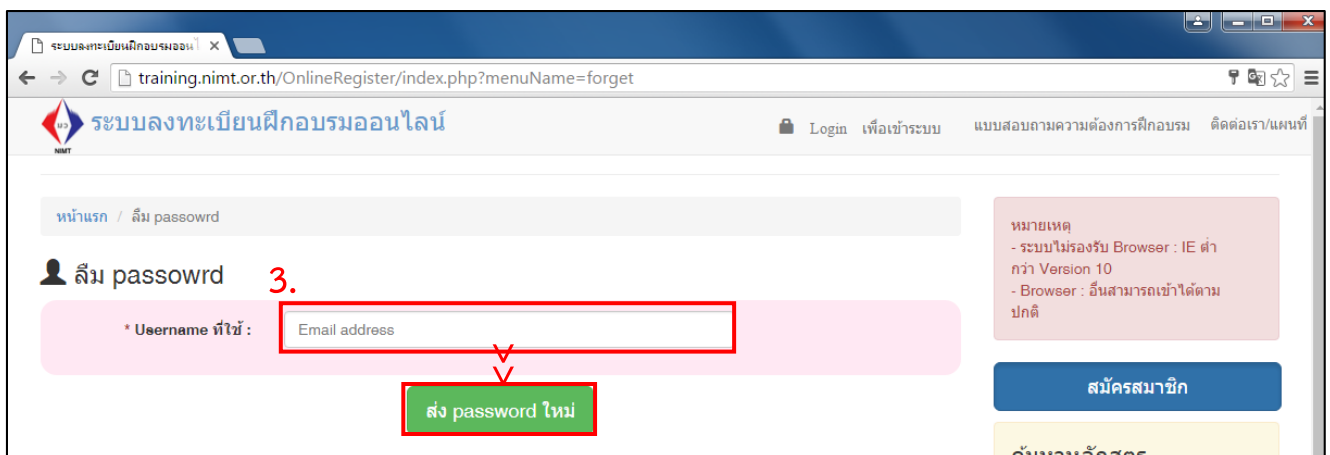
ระบบลงทะเบียนฝึกอบรมออนไ ×

training.nimt.or.th/OnlineRegister/index.php?menuName=forget

NIMT ระบบลงทะเบียนฝึกอบรมออนไลน์

Login เพื่อเข้าระบบ แบบสอบถามความต้องการฝึกอบรม ติดต่อเรา/แผนที่

หน้าแรก / ลืม passowrd

ลืม passowrd

3.

* Username ที่ใช้ : Email address

ส่ง password ใหม่

หมายเหตุ
- ระบบไม่รองรับ Browser : IE ต่ำกว่า Version 10
- Browser : อื่นสามารถเข้าได้ตามปกติ

สมัครสมาชิก

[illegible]